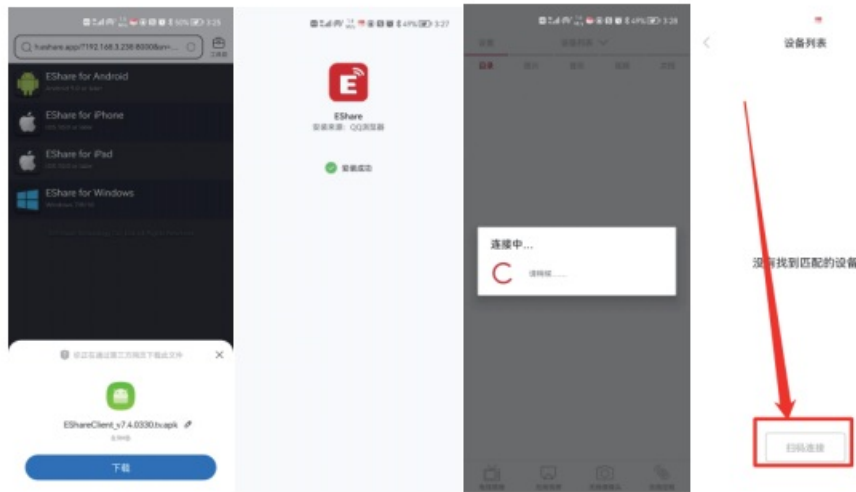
50% 3:25

hshare.app/?192.168.3.238:8000&n=

EShare for Android

EShare for iPhone

EShare for iPad

EShare for Windows

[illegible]

EShareClient_v7.4.0330.tv.apk

下载

49% 3:27

EShare

安装来源：QQ浏览器

安装成功

49% 3:28

连接中...

请稍候......

设备列表

没有找到匹配的设备

扫码连接